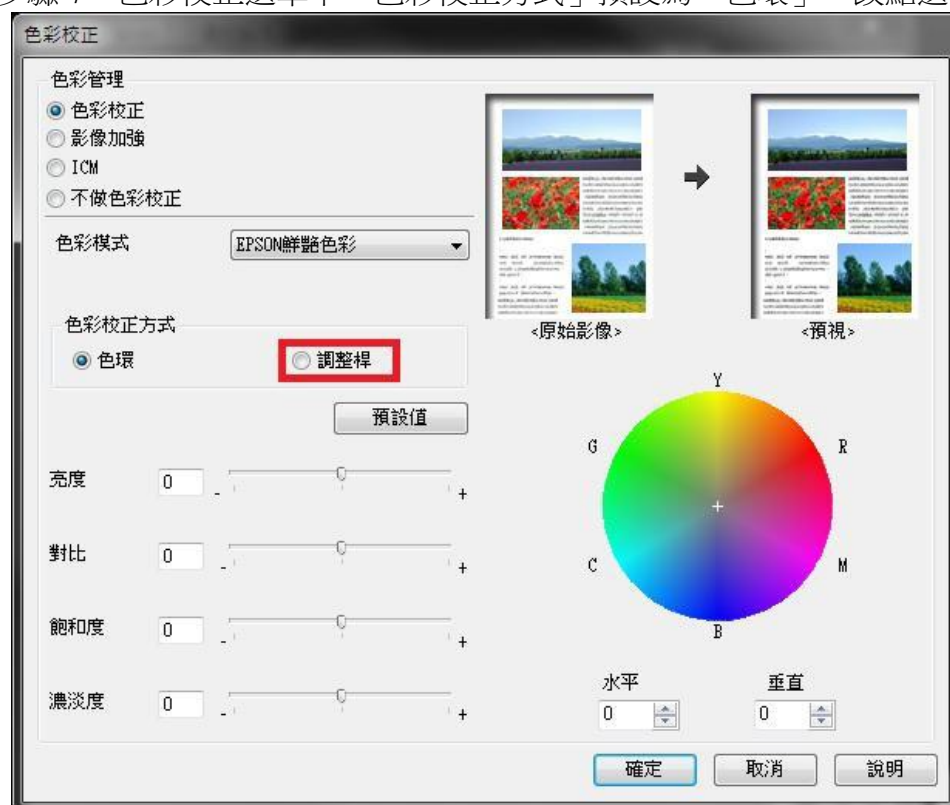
色彩校正

色彩管理
色彩校正
影像加強
ICM
不做色彩校正

色彩模式 EPSON鮮豔色彩

色彩校正方式
色環
調整桿

預設值

亮度 0 - +
對比 0 - +
飽和度 0 - +
濃淡度 0 - +

<原始影像>
<預視>

Y
G
R
C
M
B

水平 0
垂直 0

確定 取消 說明